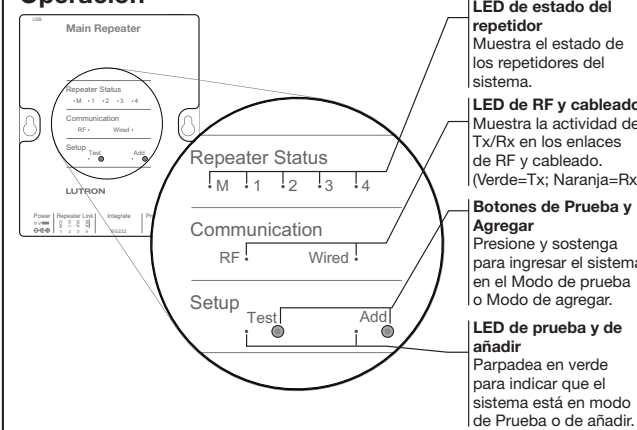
Operación

USB

Main Repeater

Repeater Status
•M •1 •2 •3 •4

Communication
RF • Wired •

Setup
Test Add

LUTRON

Power
Repeater Link
Integrate
RS232

Repeater Status
•M •1 •2 •3 •4

Communication
RF • Wired •

Setup
Test Add

LED de estado del repetidor
Muestra el estado de los repetidores del sistema.

LED de RF y cableado
Muestra la actividad de Tx/Rx en los enlaces de RF y cableado. (Verde=Tx; Naranja=Rx)

Botones de Prueba y Agregar
Presione y sostenga para ingresar el sistema en el Modo de prueba o Modo de agregar.

LED de prueba y de añadir
Parpadea en verde para indicar que el sistema está en modo de Prueba o de añadir.